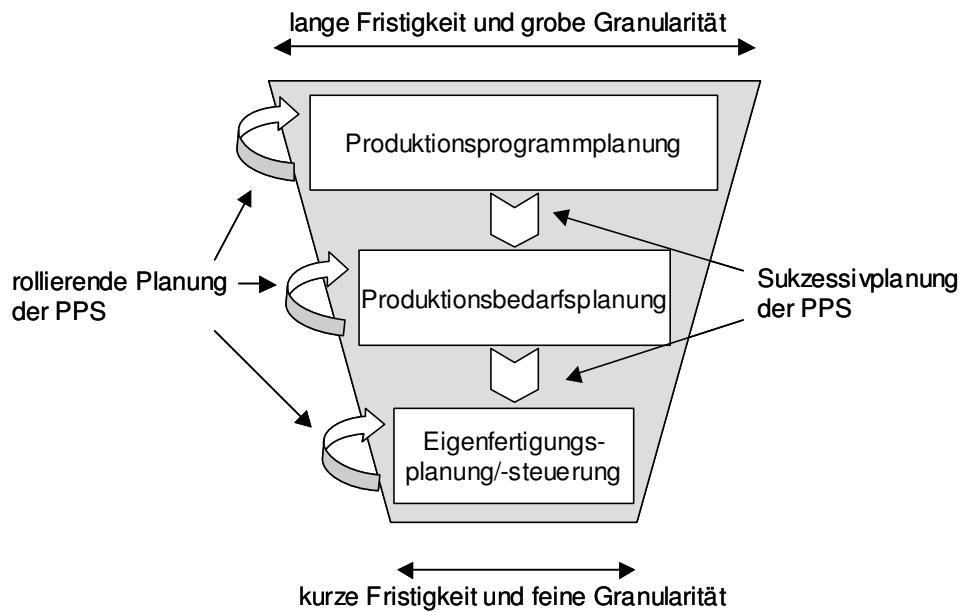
lange Fristigkeit und grobe Granularität

Produktionsprogrammplanung

rollierende Planung der PPS

Produktionsbedarfsplanung

Sukzessivplanung der PPS

Eigenfertigungsplanung/-steuerung

kurze Fristigkeit und feine Granularität